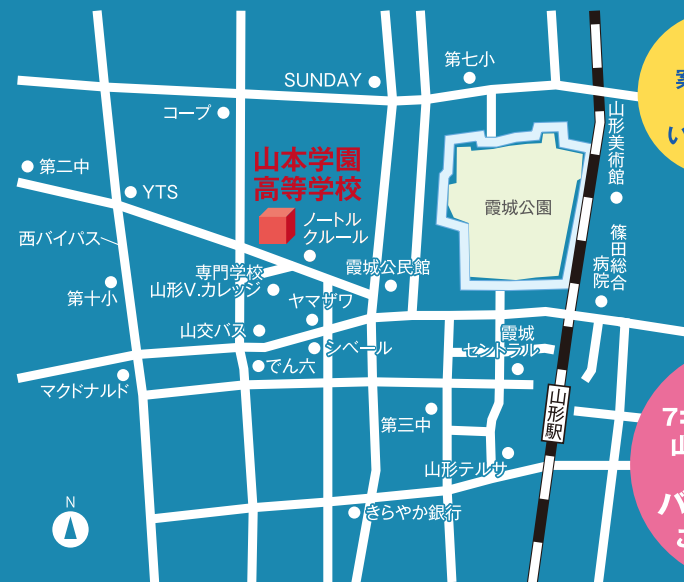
第七小
SUNDAY
コープ
山形美術館
第二中
山本学園
高等学校
YTS
霞城公園
ノートル
クルール
西バイパス
篠田総合病院
専門学校
山形V.カレッジ
霞城公民館
第十小
ヤマザワ
山交バス
霞城
セントラル
シベール
でん六
マクドナルド
山形駅
第三中
山形テルサ
N
きらやか銀行
実
い
7
山
パ
こ